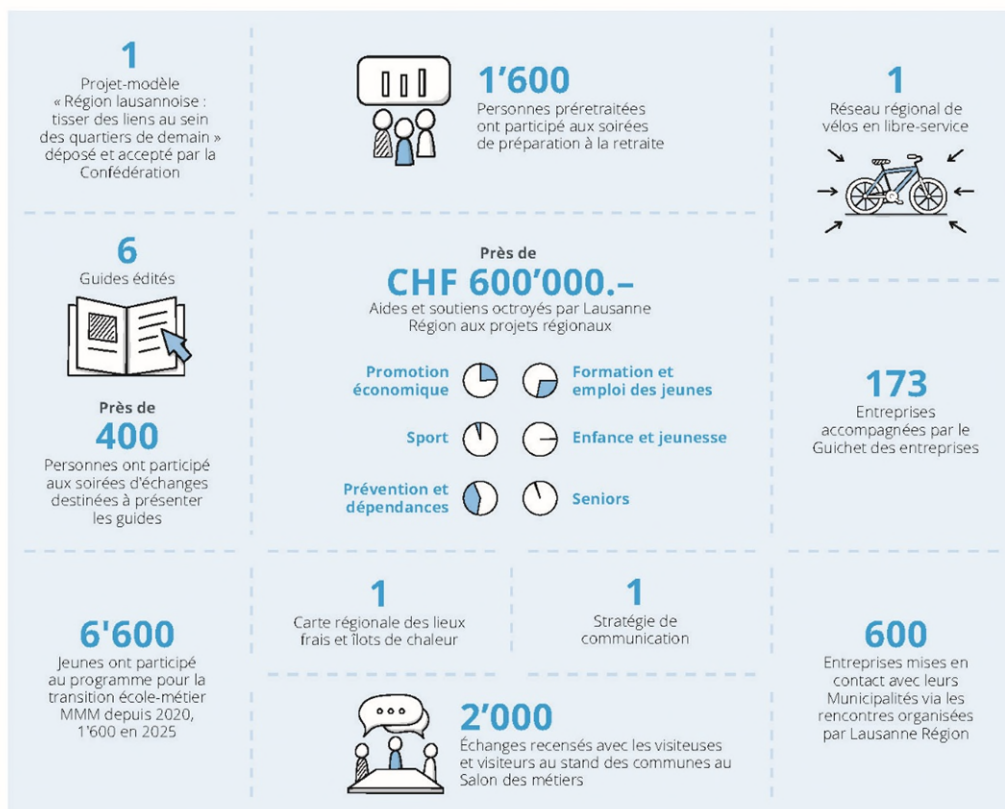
1
Projet-modèle « Région lausannoise : tisser des liens au sein des quartiers de demain » déposé et accepté par la Confédération

1'600
Personnes préretraitées ont participé aux soirées de préparation à la retraite

1
Réseau régional de vélos en libre-service

6
Guides édités

Près de
400
Personnes ont participé aux soirées d'échanges destinées à présenter les guides

Près de
CHF 600'000.–
Aides et soutiens octroyés par Lausanne Région aux projets régionaux

Promotion économique
Formation et emploi des jeunes
Sport
Enfance et jeunesse
Prévention et dépendances
Seniors

173
Entreprises accompagnées par le Guichet des entreprises

6'600
Jeunes ont participé au programme pour la transition école-métier MMM depuis 2020, 1'600 en 2025

1
Carte régionale des lieux frais et îlots de chaleur

1
Stratégie de communication

600
Entreprises mises en contact avec leurs Municipalités via les rencontres organisées par Lausanne Région

2'000
Échanges recensés avec les visiteuses et visiteurs au stand des communes au Salon des métiers